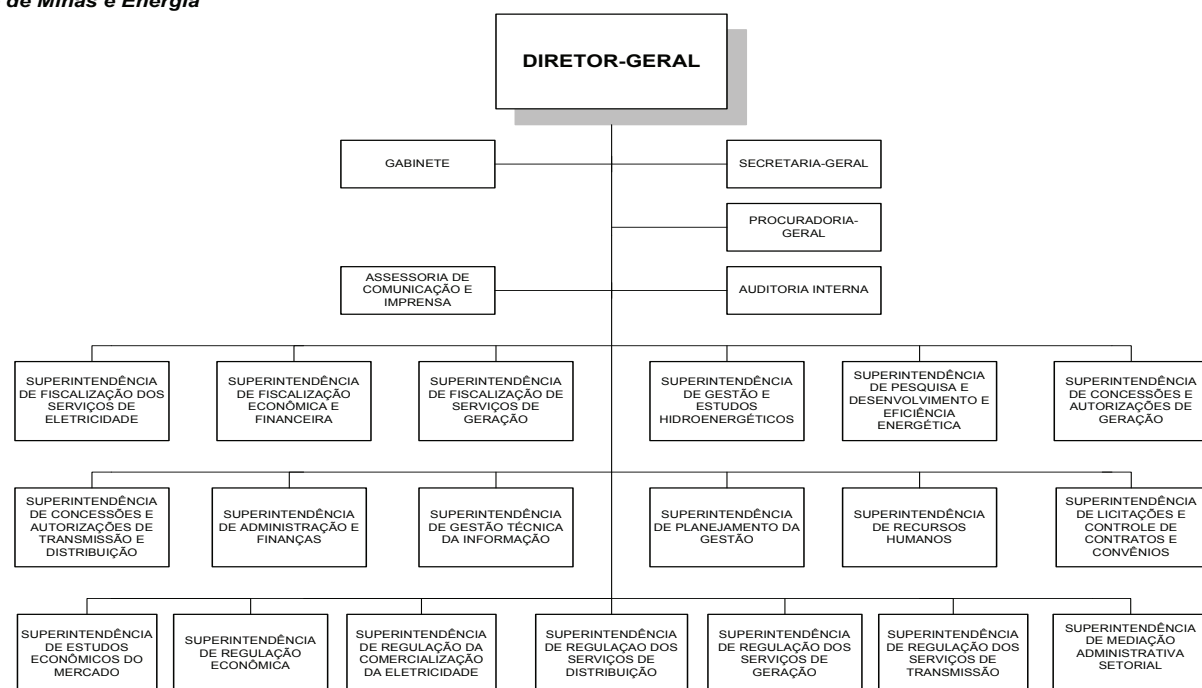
de Minas e Energia

DIRETOR-GERAL

GABINETE

SECRETARIA-GERAL

PROCURADORIA-GERAL

ASSESSORIA DE COMUNICAÇÃO E IMPRENSA

AUDITORIA INTERNA

SUPERINTENDÊNCIA DE FISCALIZAÇÃO DOS SERVIÇOS DE ELETRICIDADE

SUPERINTENDÊNCIA DE FISCALIZAÇÃO ECONÔMICA E FINANCEIRA

SUPERINTENDÊNCIA DE FISCALIZAÇÃO DE SERVIÇOS DE GERAÇÃO

SUPERINTENDÊNCIA DE GESTÃO E ESTUDOS HIDROENERGÉTICOS

SUPERINTENDÊNCIA DE PESQUISA E DESENVOLVIMENTO E EFICIÊNCIA ENERGÉTICA

SUPERINTENDÊNCIA DE CONCESSÕES E AUTORIZAÇÕES DE GERAÇÃO

SUPERINTENDÊNCIA DE CONCESSÕES E AUTORIZAÇÕES DE TRANSMISSÃO E DISTRIBUIÇÃO

SUPERINTENDÊNCIA DE ADMINISTRAÇÃO E FINANÇAS

SUPERINTENDÊNCIA DE GESTÃO TÉCNICA DA INFORMAÇÃO

SUPERINTENDÊNCIA DE PLANEJAMENTO DA GESTÃO

SUPERINTENDÊNCIA DE RECURSOS HUMANOS

SUPERINTENDÊNCIA DE LICITAÇÕES E CONTROLE DE CONTRATOS E CONVÊNIOS

SUPERINTENDÊNCIA DE ESTUDOS ECONÔMICOS DO MERCADO

SUPERINTENDÊNCIA DE REGULAÇÃO ECONÔMICA

SUPERINTENDÊNCIA DE REGULAÇÃO DA COMERCIALIZAÇÃO DA ELETRICIDADE

SUPERINTENDÊNCIA DE REGULAÇAO DOS SERVIÇOS DE DISTRIBUIÇÃO

SUPERINTENDÊNCIA DE REGULAÇÃO DOS SERVIÇOS DE GERAÇÃO

SUPERINTENDÊNCIA DE REGULAÇÃO DOS SERVIÇOS DE TRANSMISSÃO

SUPERINTENDÊNCIA DE MEDIAÇÃO ADMINISTRATIVA SETORIAL